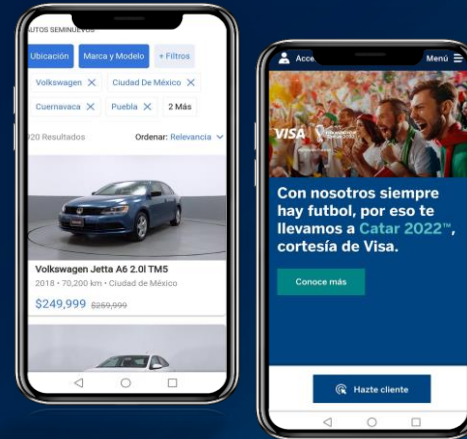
AUTOS SEMINUEVOS

Ubicación

Marca y Modelo

+ Filtros

Volkswagen ✕

Ciudad De México ✕

Cuernavaca ✕

Puebla ✕

2 Más

920 Resultados

Ordenar: Relevancia

Volkswagen Jetta A6 2.0l TM5

2018 • 70,200 km • Ciudad de México

$249,999 $269,999

Acce

Menú

VISA

Con nosotros siempre hay futbol, por eso te llevamos a Catar 2022™, cortesía de Visa.

Conoce más

Hazte cliente